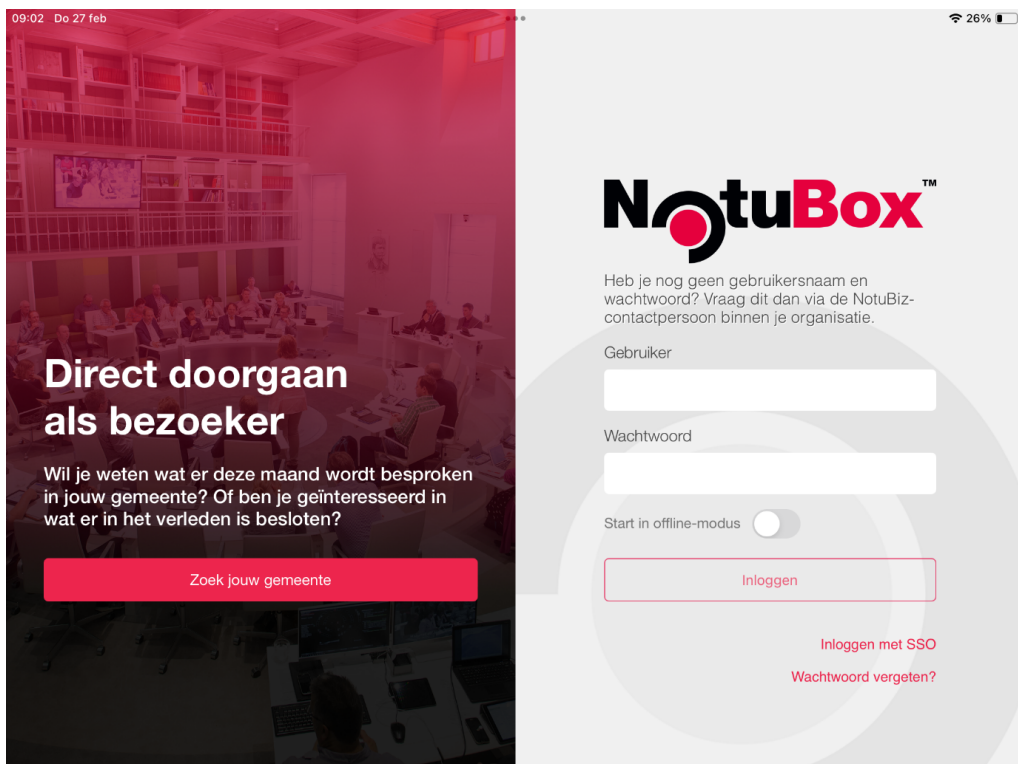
09:02 Do 27 feb

26%

Direct doorgaan als bezoeker

Wil je weten wat er deze maand wordt besproken in jouw gemeente? Of ben je geïnteresseerd in wat er in het verleden is besloten?

Zoek jouw gemeente

NotuBox™

Heb je nog geen gebruikersnaam en wachtwoord? Vraag dit dan via de NotuBiz-contactpersoon binnen je organisatie.

Gebruiker

Wachtwoord

Start in offline-modus

Inloggen

Inloggen met SSO

Wachtwoord vergeten?